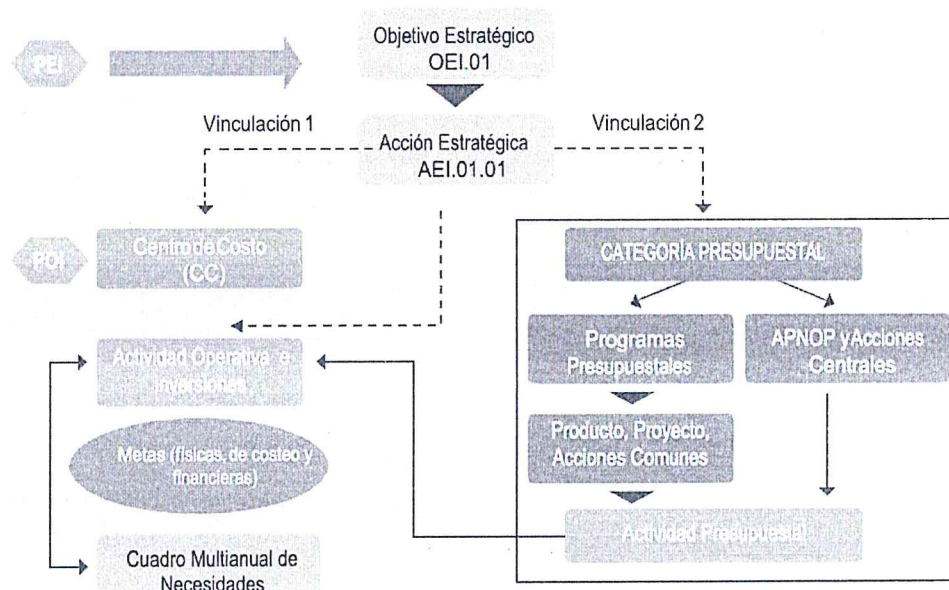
PEI

Objetivo Estratégico
OEI.01

Vinculación 1

Acción Estratégica
AEI.01.01

Vinculación 2

POI

Centro de Costo
(CC)

Actividad Operativa e inversiones

Metas (físicas, de costeo y financieras)

Cuadro Multianual de Necesidades

CATEGORÍA PRESUPUESTAL

Programas Presupuestales

APNOP y Acciones Centrales

Producto, Proyecto, Acciones Comunes

Actividad Presupuestal